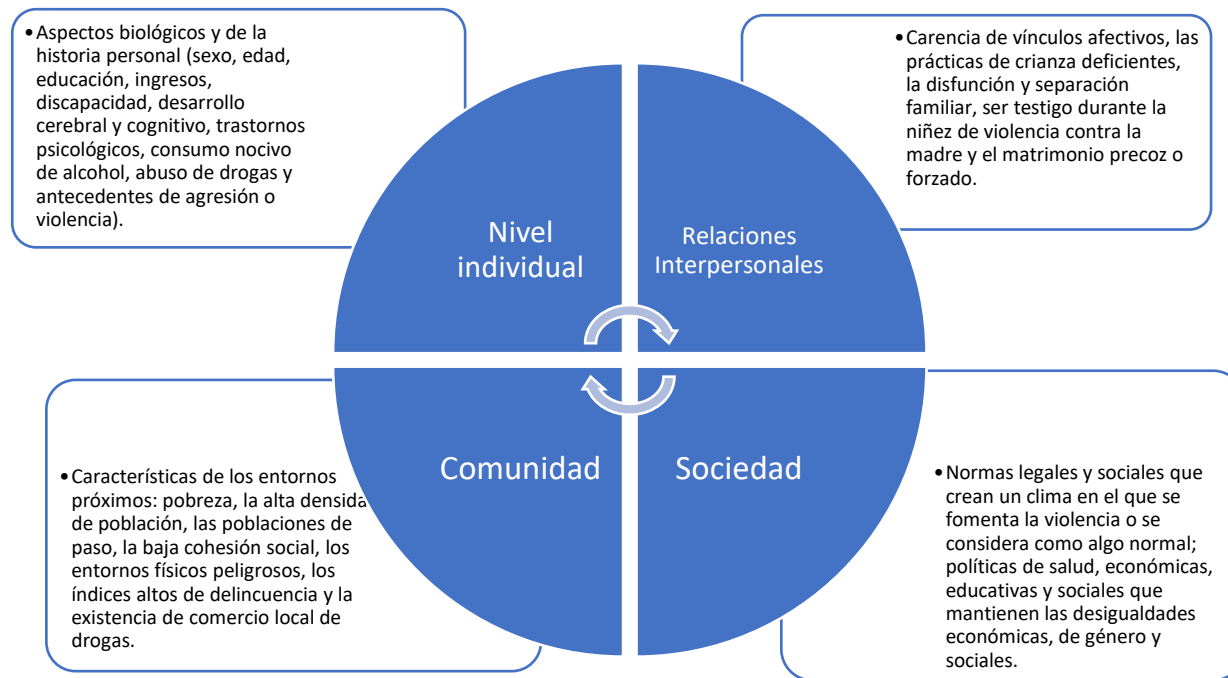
• Aspectos biológicos y de la historia personal (sexo, edad, educación, ingresos, discapacidad, desarrollo cerebral y cognitivo, trastornos psicológicos, consumo nocivo de alcohol, abuso de drogas y antecedentes de agresión o violencia).

• Carencia de vínculos afectivos, las prácticas de crianza deficientes, la disfunción y separación familiar, ser testigo durante la niñez de violencia contra la madre y el matrimonio precoz o forzado.

Nivel individual

Relaciones Interpersonales

Comunidad

Sociedad

• Características de los entornos próximos: pobreza, la alta densida de población, las poblaciones de paso, la baja cohesión social, los entornos físicos peligrosos, los índices altos de delincuencia y la existencia de comercio local de drogas.

• Normas legales y sociales que crean un clima en el que se fomenta la violencia o se considera como algo normal; políticas de salud, económicas, educativas y sociales que mantienen las desigualdades económicas, de género y sociales.